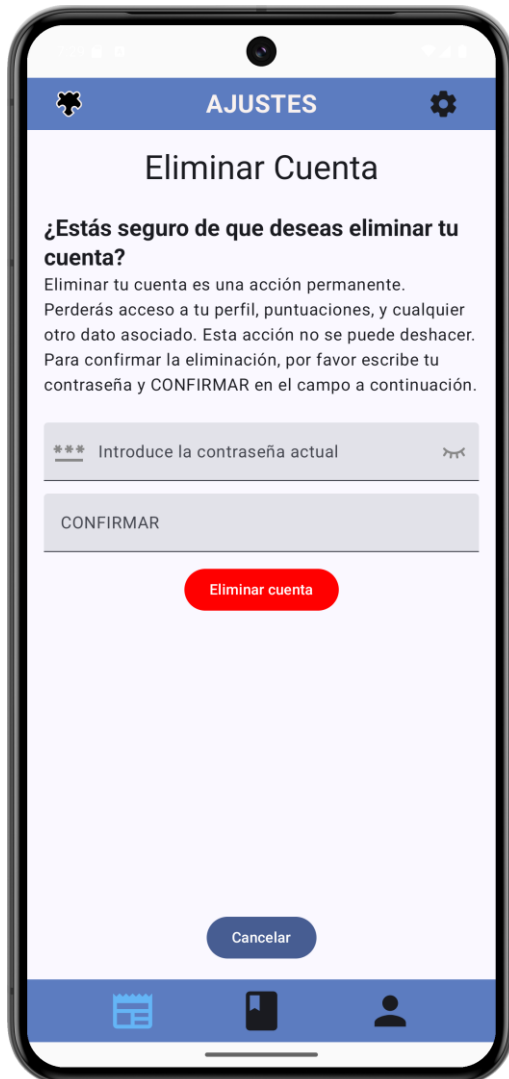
AJUSTES

Eliminar Cuenta

¿Estás seguro de que deseas eliminar tu cuenta?

Eliminar tu cuenta es una acción permanente. Perderás acceso a tu perfil, puntuaciones, y cualquier otro dato asociado. Esta acción no se puede deshacer. Para confirmar la eliminación, por favor escribe tu contraseña y CONFIRMAR en el campo a continuación.

*** Introduce la contraseña actual

CONFIRMAR

Eliminar cuenta

Cancelar